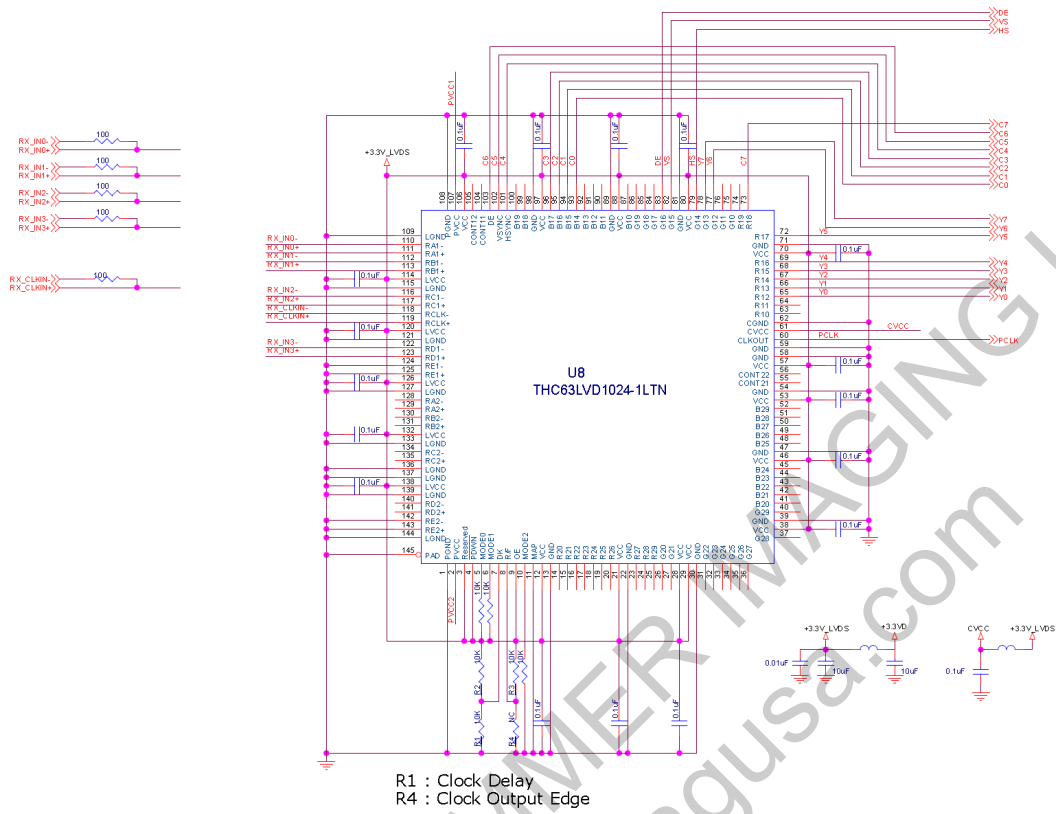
DE
VS
HS
C7
C6
C5
C4
C3
C2
C1
C0
Y7
Y6
Y5
Y4
Y3
Y2
Y1
Y0
PCLK

RX_IN0-
RX_IN0+
RX_IN1-
RX_IN1+
RX_IN2-
RX_IN2+
RX_IN3-
RX_IN3+
RX_CLKIN-
RX_CLKIN+
100
100
100
100
100

PVCC1
+3.3V_LVDS
0.1uF
C6 C5 C4 CONT12 CONT11 DE VSYNC HSYNC B19 B18 GND VCC B17 B16 B15 B14 B13 B12 B11 GND VCC B10 G19 G18 G17 G16 G15 G14 GND VCC G13 G12 G11 G10 R19 R18
108 107 106 105 104 103 102 101 100 99 98 97 96 95 94 93 92 91 90 89 88 87 86 85 84 83 82 81 80 79 78 77 76 75 74 73
C3 C2 C1 C0 DE VS HS Y7 Y6 C7

LGND 109
RA1- 110
RA1+ 111
RB1- 112
RB1+ 113
LVCC 114
LGND 115
RC1- 116
RC1+ 117
RCLK- 118
RCLK+ 119
LVCC 120
LGND 121
RD1- 122
RD1+ 123
RE1- 124
RE1+ 125
LVCC 126
LGND 127
RA2- 128
RA2+ 129
RB2- 130
RB2+ 131
LVCC 132
LGND 133
RC2- 134
RC2+ 135
LGND 136
LGND 137
LVCC 138
LGND 139
RD2- 140
RD2+ 141
RE2- 142
RE2+ 143
LGND 144
PAD 145

R17 72
GND 71
VCC 70
GND 69
R16 68
R15 67
R14 66
R13 65
R12 64
R11 63
R10 62
CGND 61
CVCC 60
CLKOUT 59
GND 58
GND 57
VCC 56
CONT22 55
CONT21 54
GND 53
VCC 52
B29 51
B28 50
B27 49
B26 48
B25 47
GND 46
VCC 45
B24 44
B23 43
B22 42
B21 41
B20 40
G29 39
GND 38
VCC 37
G28

Y5 Y4 Y3 Y2 Y1 Y0
CVCC
PCLK

U8
THC63LVD1024-1LTN

PGND PVCC Reserved PDWN MODE0 MODE1 DK R/F OE MODE2 MAP VCC GND R29 R28 R27 R26 R25 R24 R23 R22 R21 R20 VCC GND G27 G26 G25 G24 G23 G22 G21 G20 VCC GND
1 2 3 4 5 6 7 8 9 10 11 12 13 14 15 16 17 18 19 20 21 22 23 24 25 26 27 28 29 30 31 32 33 34 35 36

PVCC2
10K 10K
10K 10K
R2 R3
10K NC
R1 R4
0.1uF

+3.3V_LVDS
+3.3VD
0.01uF
10uF
10uF
CVCC
+3.3V_LVDS
0.1uF

R1 : Clock Delay
R4 : Clock Output Edge

SUMMER IMAGING
usa.com